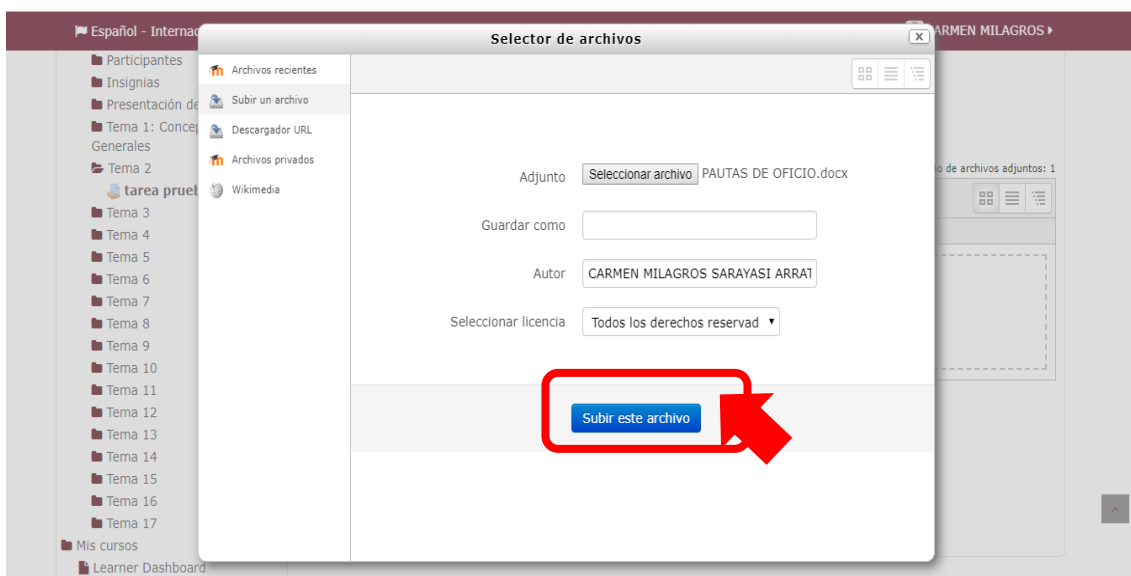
Español - Internac

ARMEN MILAGROS

Participantes
Insignias
Presentación de
Tema 1: Concep Generales
Tema 2
tarea prueb
Tema 3
Tema 4
Tema 5
Tema 6
Tema 7
Tema 8
Tema 9
Tema 10
Tema 11
Tema 12
Tema 13
Tema 14
Tema 15
Tema 16
Tema 17
Mis cursos
Learner Dashboard

Selector de archivos

Archivos recientes
Subir un archivo
Descargador URL
Archivos privados
Wikimedia

Adjunto
Seleccionar archivo
PAUTAS DE OFICIO.docx
Guardar como
Autor
CARMEN MILAGROS SARAYASI ARRAT
Seleccionar licencia
Todos los derechos reservad

Subir este archivo

o de archivos adjuntos: 1